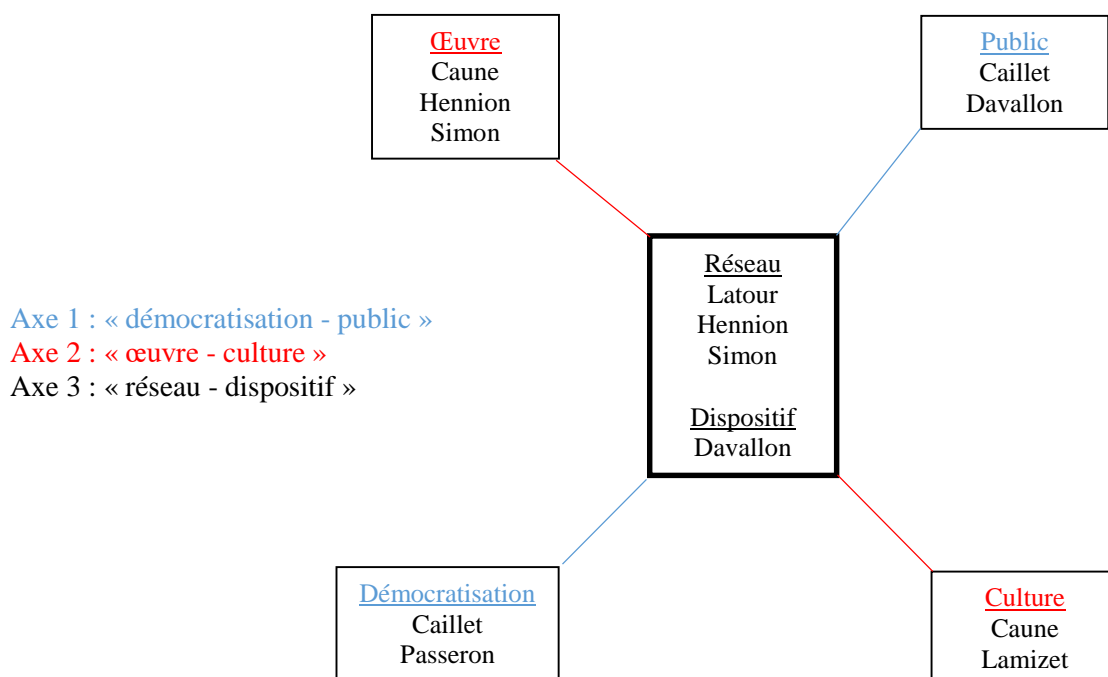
Œuvre
Caune
Hennion
Simon

Public
Caillet
Davallon

Axe 1 : « démocratisation - public »
Axe 2 : « œuvre - culture »
Axe 3 : « réseau - dispositif »

Réseau
Latour
Hennion
Simon

Dispositif
Davallon

Démocratisation
Caillet
Passeron

Culture
Caune
Lamizet